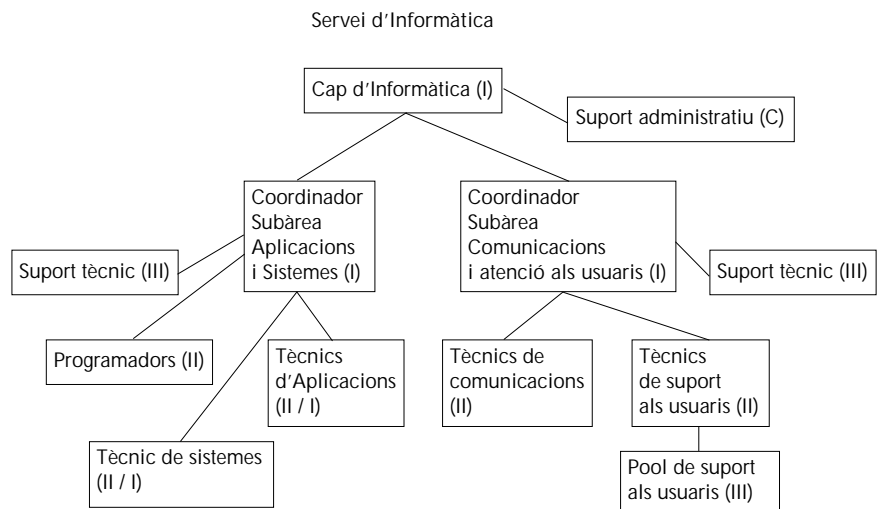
Servei d'Informàtica

Cap d'Informàtica (I)

Suport administratiu (C)

Coordinador Subàrea Aplicacions i Sistemes (I)

Coordinador Subàrea Comunicacions i atenció als usuaris (I)

Suport tècnic (III)

Suport tècnic (III)

Programadors (II)

Tècnics d'Aplicacions (II / I)

Tècnics de comunicacions (II)

Tècnics de suport als usuaris (II)

Tècnic de sistemes (II / I)

Pool de suport als usuaris (III)